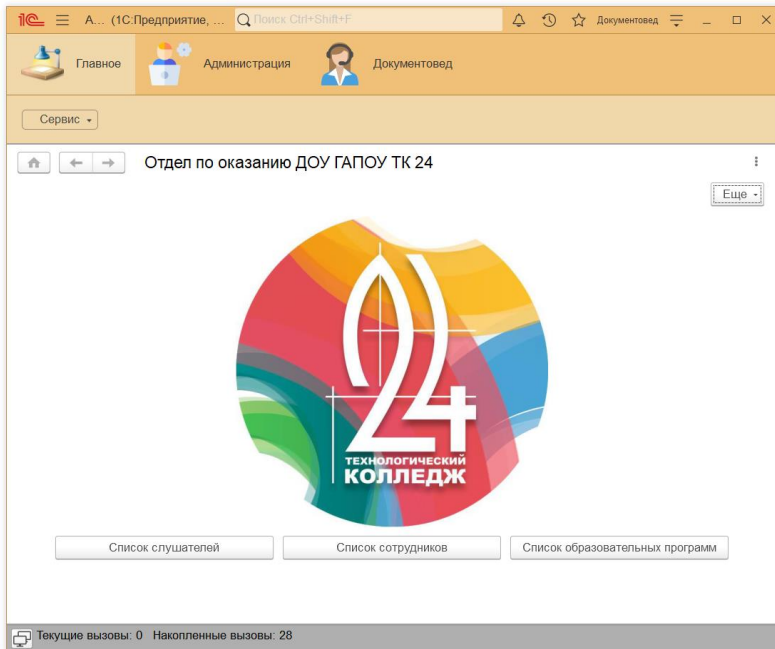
1С А... (1С:Предприятие, ... Поиск Ctrl+Shift+F Документовед

Главное Администрация Документовед

Сервис

Отдел по оказанию ДОУ ГАПОУ ТК 24

Еще

24
ТЕХНОЛОГИЧЕСКИЙ
КОЛЛЕДЖ

Список слушателей Список сотрудников Список образовательных программ

Текущие вызовы: 0 Накопленные вызовы: 28